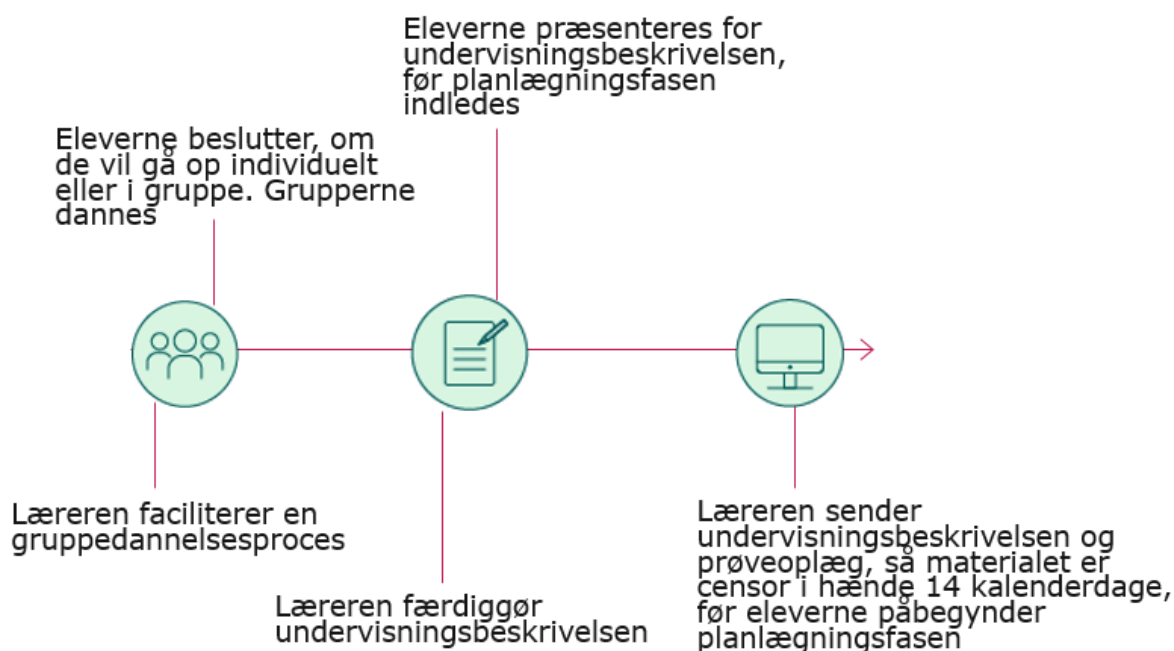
Eleverne præsenteres for undervisningsbeskrivelsen, før planlægningsfasen indledes

Eleverne beslutter, om de vil gå op individuelt eller i gruppe. Grupperne dannes

Læreren faciliterer en gruppedannelsesproces

Læreren færdiggør undervisningsbeskrivelsen

Læreren sender undervisningsbeskrivelsen og prøveoplæg, så materialet er censor i hænde 14 kalenderdage, før eleverne påbegynder planlægningsfasen